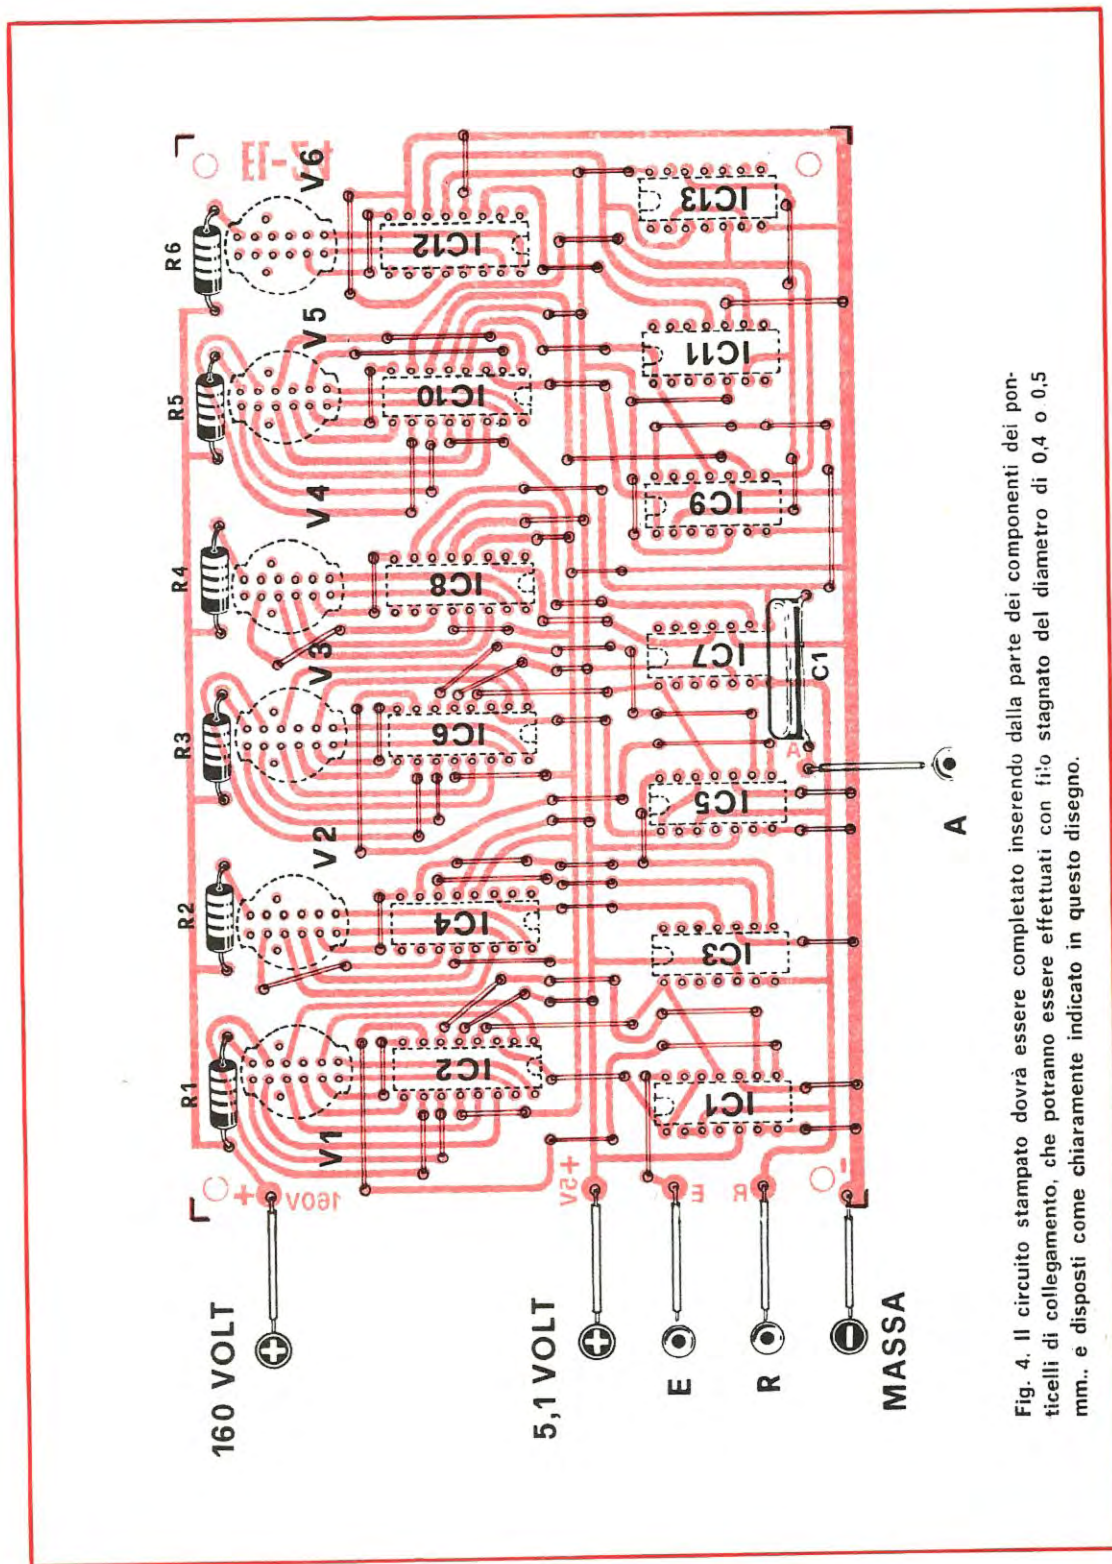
LX-13

R6

V6

IC12

IC13

R5

V5

IC10

IC11

R4

V4

IC8

IC9

R3

V3

IC6

IC7

C1

A

R2

V2

IC4

IC5

R1

V1

IC2

IC3

IC1

160V +

5V+

E

R

-

160 VOLT

5,1 VOLT

E

R

MASSA

A

Fig. 4. Il circuito stampato dovrà essere completato inserendo dalla parte dei componenti dei ponticelli di collegamento, che potranno essere effettuati con filo stagnato del diametro di 0,4 o 0,5 mm., e disposti come chiaramente indicato in questo disegno.